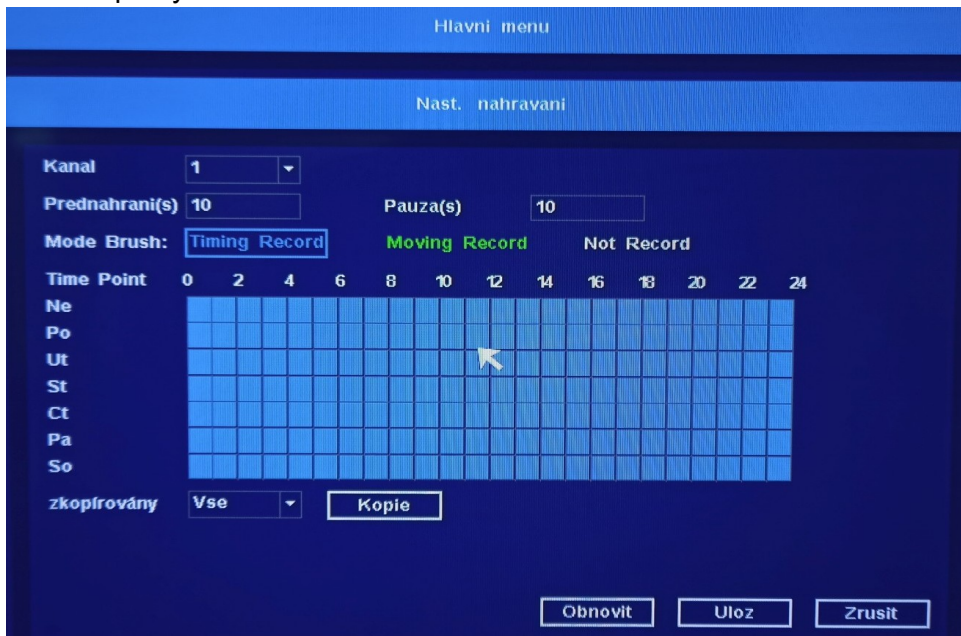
Hlavni menu

Nast. nahravani

Kanal 1

Prednahrani(s) 10 Pauza(s) 10

Mode Brush: Timing Record Moving Record Not Record

Time Point 0 2 4 6 8 10 12 14 16 18 20 22 24

Ne
Po
Ut
St
Ct
Pa
So

zkopírovány Vse Kopie

Obnovit Uloz Zrusit